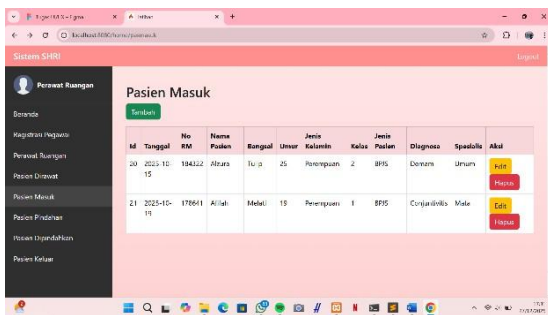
Tugas SHRI - Figma
Edit
localhost:8080/home/pasienmasuk

Sistem SHRI
Logout

Perawat Ruangan

Beranda
Registrasi Pegawai
Perawat Ruangan
Pasien Dirawat
Pasien Masuk
Pasien Pindahan
Pasien Dipindahkan
Pasien Keluar

Pasien Masuk

Tambah

| Id | Tanggal | No RM | Nama Pasien | Bangsal | Umur | Jenis Kelamin | Kelas | Jenis Pasien | Diagnosa | Spesialis | Aksi |
|---|---|---|---|---|---|---|---|---|---|---|---|
| 20 | 2025-10-15 | 184322 | Altura | Tulip | 25 | Perempuan | 2 | BPJS | Demam | Umum | Edit Hapus |
| 21 | 2025-10-19 | 178641 | Afifah | Melati | 19 | Perempuan | 1 | BPJS | Conjunitivitis | Mata | Edit Hapus |